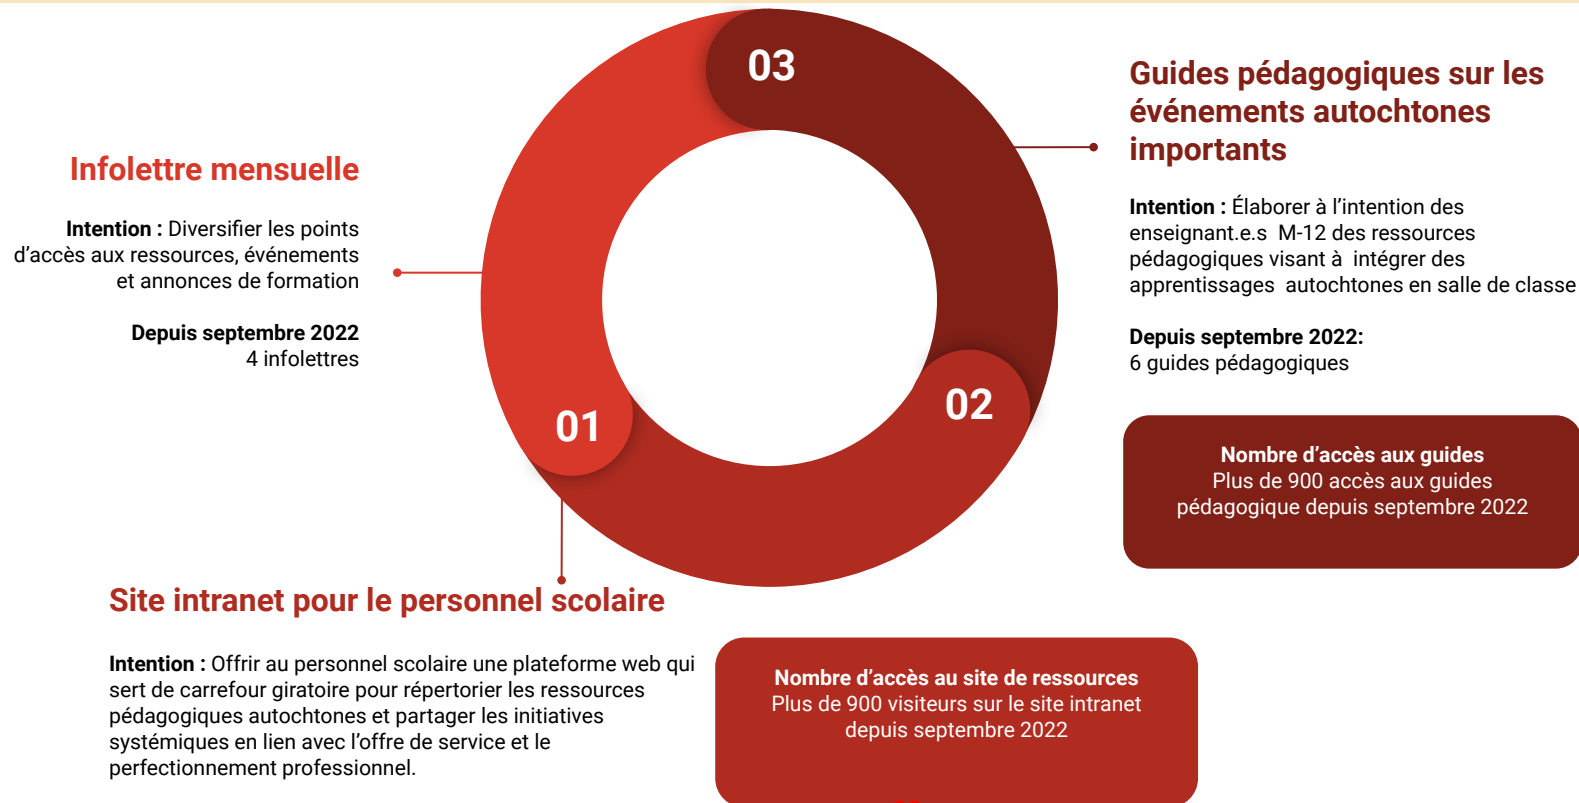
03

Guides pédagogiques sur les événements autochtones importants

Intention : Élaborer à l'intention des enseignant.e.s M-12 des ressources pédagogiques visant à intégrer des apprentissages autochtones en salle de classe

Depuis septembre 2022:
6 guides pédagogiques

Nombre d'accès aux guides
Plus de 900 accès aux guides pédagogique depuis septembre 2022

Infolettre mensuelle

Intention : Diversifier les points d'accès aux ressources, événements et annonces de formation

Depuis septembre 2022
4 infolettres

02

01

Site intranet pour le personnel scolaire

Intention : Offrir au personnel scolaire une plateforme web qui sert de carrefour giratoire pour répertorier les ressources pédagogiques autochtones et partager les initiatives systémiques en lien avec l'offre de service et le perfectionnement professionnel.

Nombre d'accès au site de ressources
Plus de 900 visiteurs sur le site intranet depuis septembre 2022